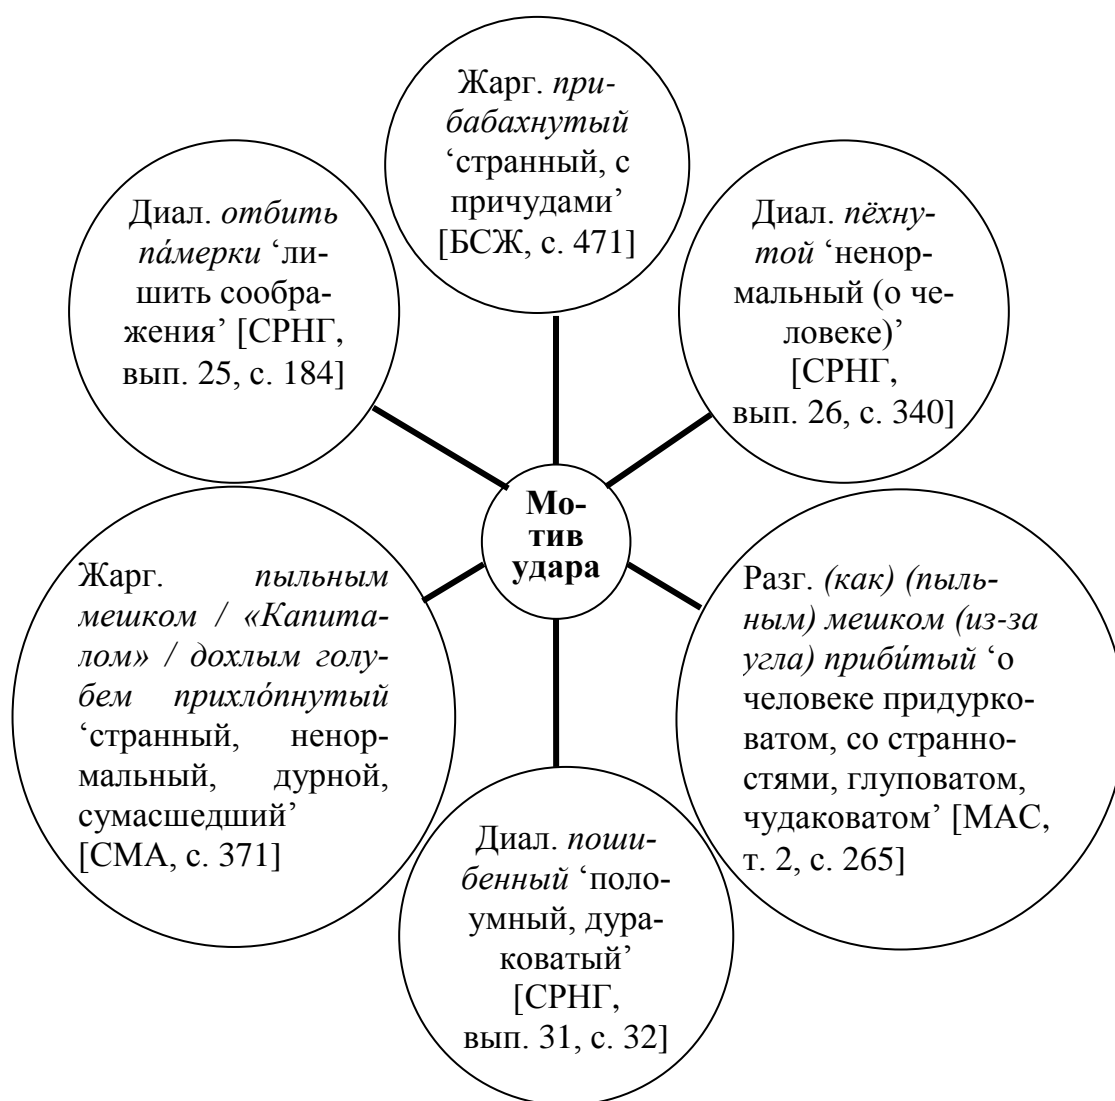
Жарг. прибабахнутый ‘странный, с причудами’ [БСЖ, с. 471]

Диал. отбить па́мерки ‘лишить соображения’ [СРНГ, вып. 25, с. 184]

Диал. пёхнутой ‘ненормальный (о человеке)’ [СРНГ, вып. 26, с. 340]

Мотив удара

Жарг. пыльным мешком / «Капиталом» / дохлым голубем прихло́пнутый ‘странный, ненормальный, дурной, сумасшедший’ [СМА, с. 371]

Разг. (как) (пыльным) мешком (из-за угла) приби́тый ‘о человеке придурковатом, со странностями, глуповатом, чудаковатом’ [МАС, т. 2, с. 265]

Диал. пошибенный ‘полоумный, дураковатый’ [СРНГ, вып. 31, с. 32]